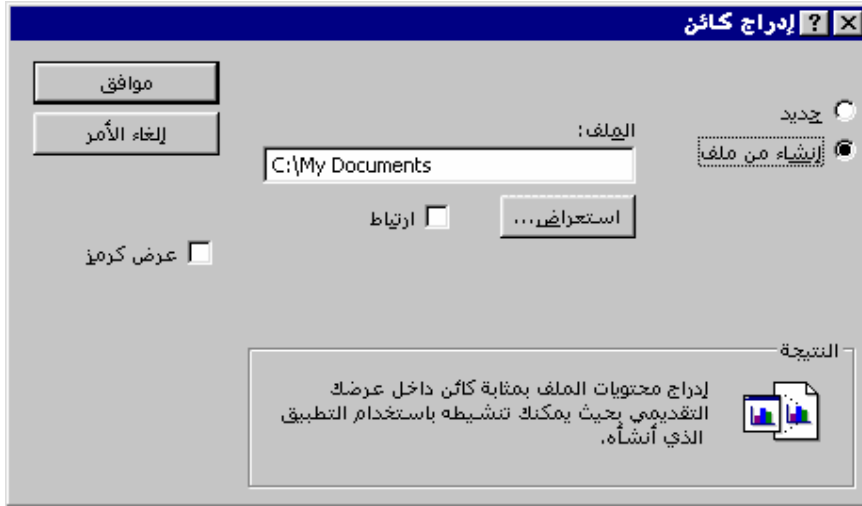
إدراج كائن ? X

جديد
إنشاء من ملف

الملف:
C:\My Documents

استعراض...
ارتباط

موافق
إلغاء الأمر

عرض كرمز

النتيجة
إدراج محتويات الملف بمثابة كائن داخل عرضك التقديمي بحيث يمكنك تنشيطه باستخدام التطبيق الذي أنشأه.